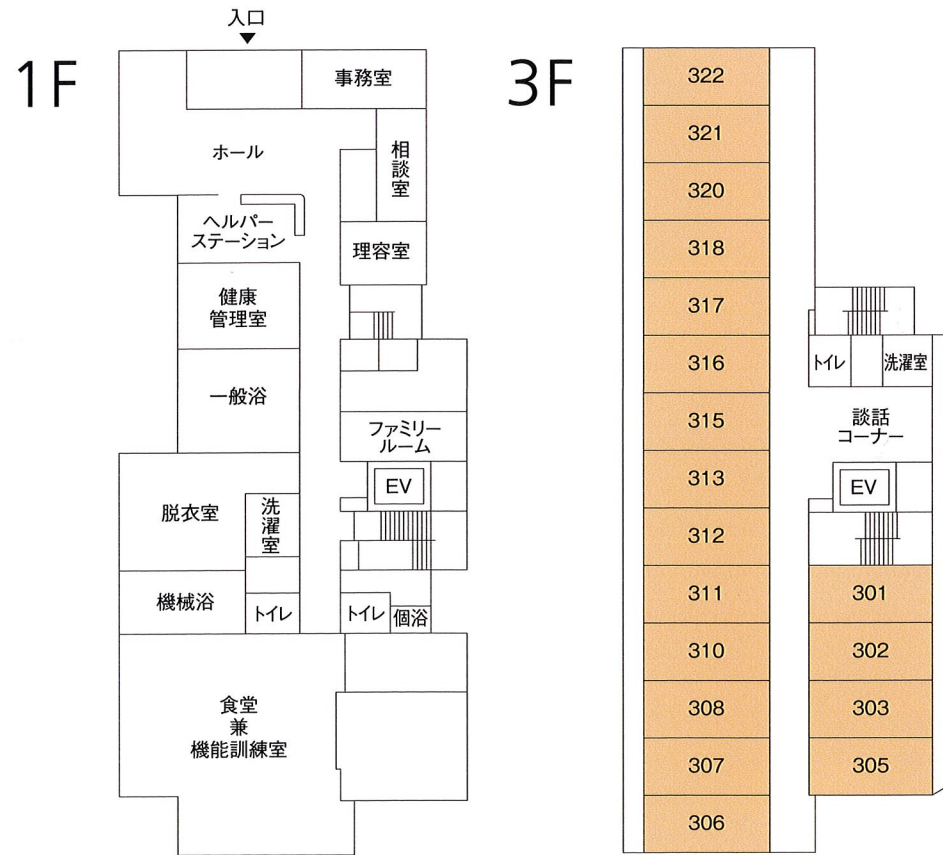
1F

入口

事務室

ホール

相談室

ヘルパーステーション

理容室

健康管理室

一般浴

ファミリールーム

EV

脱衣室

洗濯室

機械浴

トイレ

トイレ

個浴

食堂
兼
機能訓練室

3F

322

321

320

318

317

316

315

313

312

311

310

308

307

306

トイレ

洗濯室

談話コーナー

EV

301

302

303

305